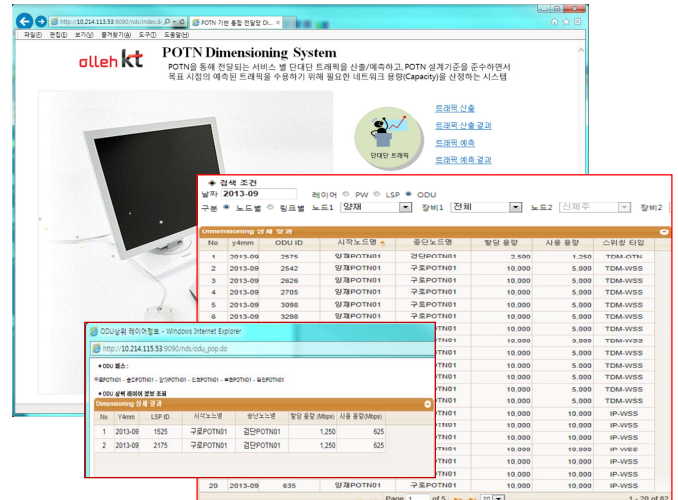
http://10.214.113.53:9090/ndis/index.do
POTN 기반 통합 전달망 Di...
파일(F) 편집(E) 보기(V) 즐겨찾기(A) 도구(T) 도움말(H)

olleh kt

POTN Dimensioning System

POTN을 통해 전달되는 서비스 별 단대단 트래픽을 산출/예측하고, POTN 설계기준을 준수하면서 목표 시점의 예측된 트래픽을 수용하기 위해 필요한 네트워크 용량(Capacity)을 산정하는 시스템

단대단 트래픽

트래픽 산출
트래픽 산출 결과
트래픽 예측
트래픽 예측 결과

검색 조건
날짜 2013-09 레이어 PW LSP ODU
구분 노드별 링크별 노드1 양재 장비1 전체 노드2 산재주 장비2

Dimensioning 상세 결과

| No | y4mm | ODU ID | 시작노드명 | 종단노드명 | 할당 용량 | 사용 용량 | 스위칭 타입 |
|---|---|---|---|---|---|---|---|
| 1 | 2013-09 | 2575 | 양재POTN01 | 경단POTN01 | 2,500 | 1,250 | TDM-OTN |
| 2 | 2013-09 | 2542 | 양재POTN01 | 구로POTN01 | 10,000 | 5,000 | TDM-WSS |
| 3 | 2013-09 | 2626 | 양재POTN01 | 구로POTN01 | 10,000 | 5,000 | TDM-WSS |
| 4 | 2013-09 | 2705 | 양재POTN01 | 구로POTN01 | 10,000 | 5,000 | TDM-WSS |
| 5 | 2013-09 | 3098 | 양재POTN01 | 구로POTN01 | 10,000 | 5,000 | TDM-WSS |
| 6 | 2013-09 | 3298 | 양재POTN01 | 구로POTN01 | 10,000 | 5,000 | TDM-WSS |
| | | | | | 10,000 | 5,000 | TDM-WSS |
| | | | | | 10,000 | 5,000 | TDM-WSS |
| | | | | | 10,000 | 5,000 | TDM-WSS |
| | | | | | 10,000 | 5,000 | TDM-WSS |
| | | | | | 10,000 | 5,000 | TDM-WSS |
| | | | | | 10,000 | 5,000 | TDM-WSS |
| | | | | | 10,000 | 5,000 | TDM-WSS |
| | | | | | 10,000 | 10,000 | IP-WSS |
| | | | | | 10,000 | 10,000 | IP-WSS |
| | | | | | 10,000 | 10,000 | IP-WSS |
| | | | | | 10,000 | 10,000 | IP-WSS |
| | | | | | 10,000 | 10,000 | IP-WSS |
| | | | | | 10,000 | 10,000 | IP-WSS |
| 20 | 2013-09 | 635 | 양재POTN01 | 구로POTN01 | 10,000 | 10,000 | IP-WSS |

Page 1 of 5 20 1 - 20 of 82

ODU상위 레이어정보 - Windows Internet Explorer
http://10.214.115.53:9090/ndi/odu_pop.do

ODU 패스 :
구로POTN01 - 송파POTN01 - 잠실POTN01 - 도봉POTN01 - 북부POTN01 - 일산POTN01

ODU 상위 레이어 정보 조회

Dimensioning 상세 결과

| No | Y4mm | LSP ID | 시작노드명 | 종단노드명 | 할당 용량 (Mbps) | 사용 용량 (Mbps) |
|---|---|---|---|---|---|---|
| 1 | 2013-09 | 1525 | 구로POTN01 | 경단POTN01 | 1,250 | 625 |
| 2 | 2013-09 | 2175 | 구로POTN01 | 경단POTN01 | 1,250 | 625 |